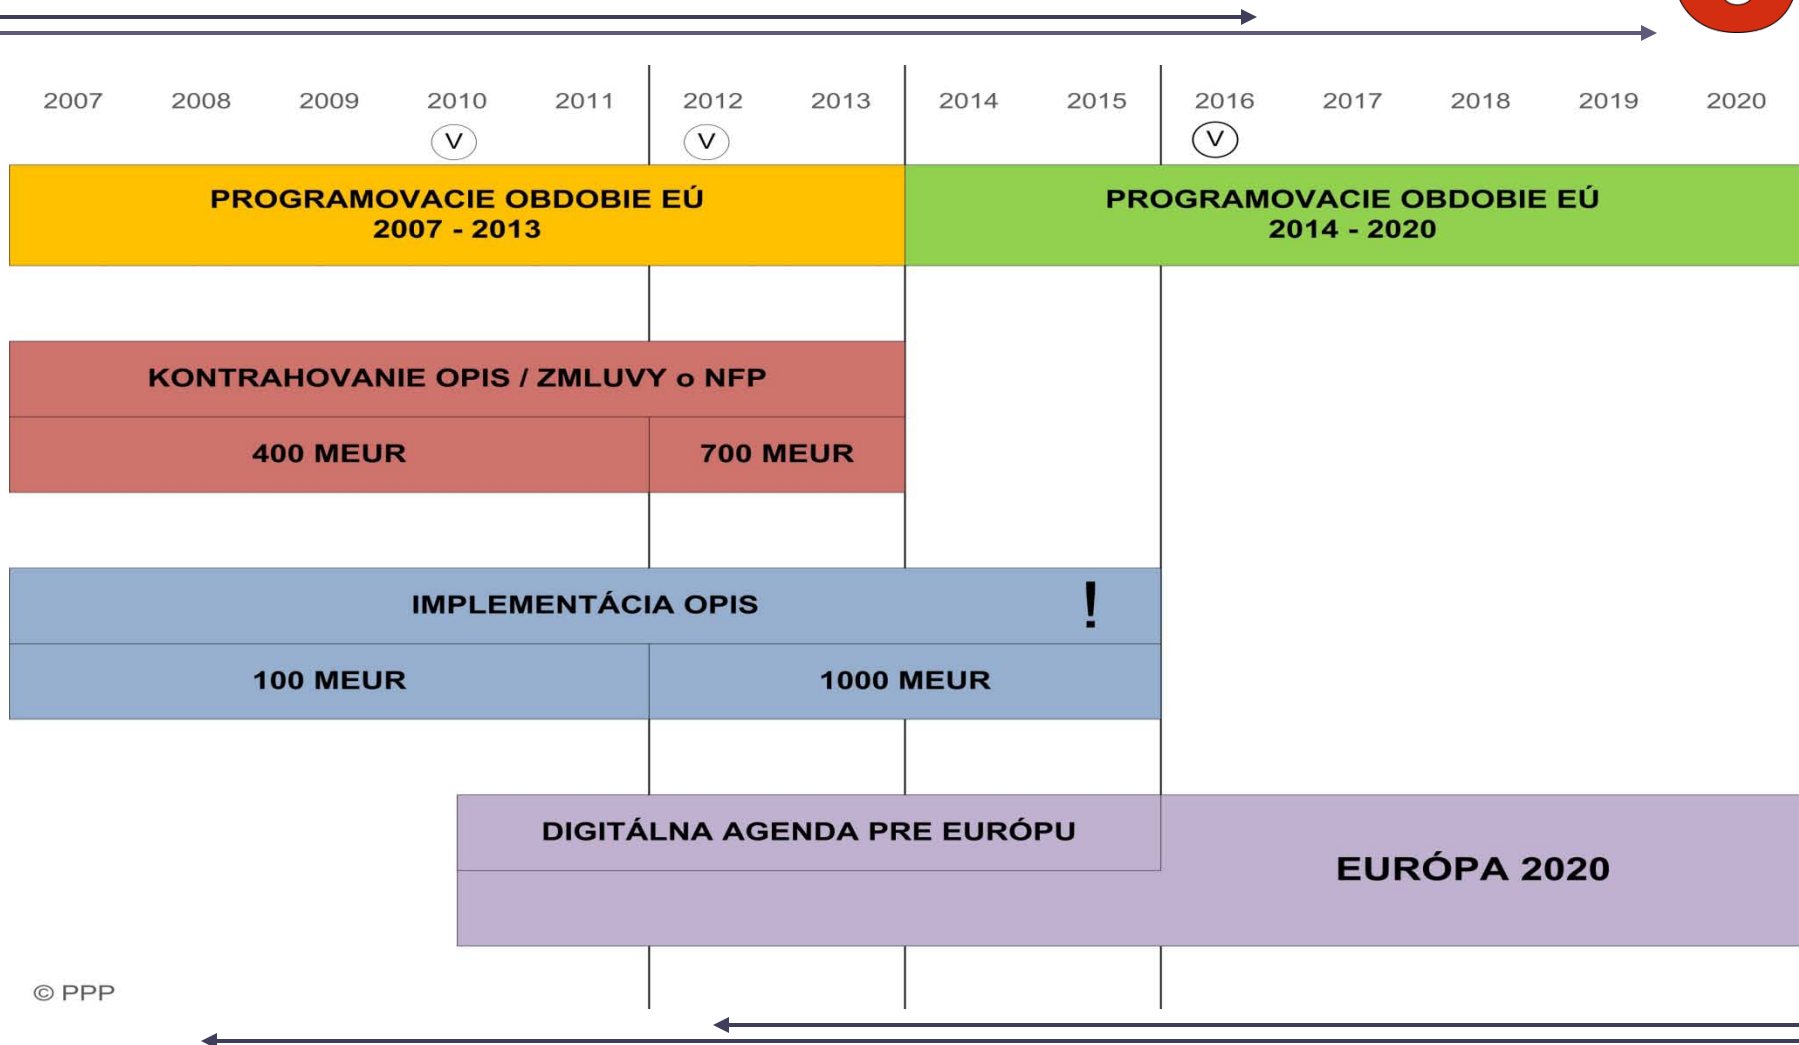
2007 2008 2009 2010 2011 2012 2013 2014 2015 2016 2017 2018 2019 2020

V V V

PROGRAMOVACIE OBDOBIE EÚ
2007 - 2013

PROGRAMOVACIE OBDOBIE EÚ
2014 - 2020

KONTRAHOVANIE OPIS / ZMLUVY o NFP

| 400 MEUR | 700 MEUR |
|---|---|

IMPLEMENTÁCIA OPIS !

| 100 MEUR | 1000 MEUR |
|---|---|

DIGITÁLNA AGENDA PRE EURÓPU

EURÓPA 2020

© PPP